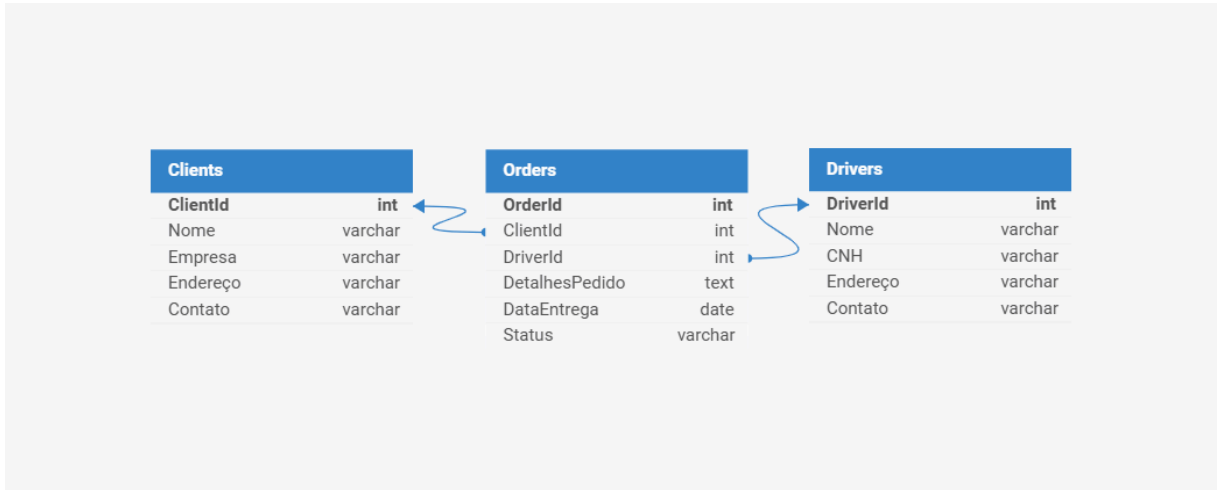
| Clients | |
|---|---|
| ClientId | int |
| Nome | varchar |
| Empresa | varchar |
| Endereço | varchar |
| Contato | varchar |

| Orders | |
|---|---|
| OrderId | int |
| ClientId | int |
| DriverId | int |
| DetalhesPedido | text |
| DataEntrega | date |
| Status | varchar |

| Drivers | |
|---|---|
| DriverId | int |
| Nome | varchar |
| CNH | varchar |
| Endereço | varchar |
| Contato | varchar |